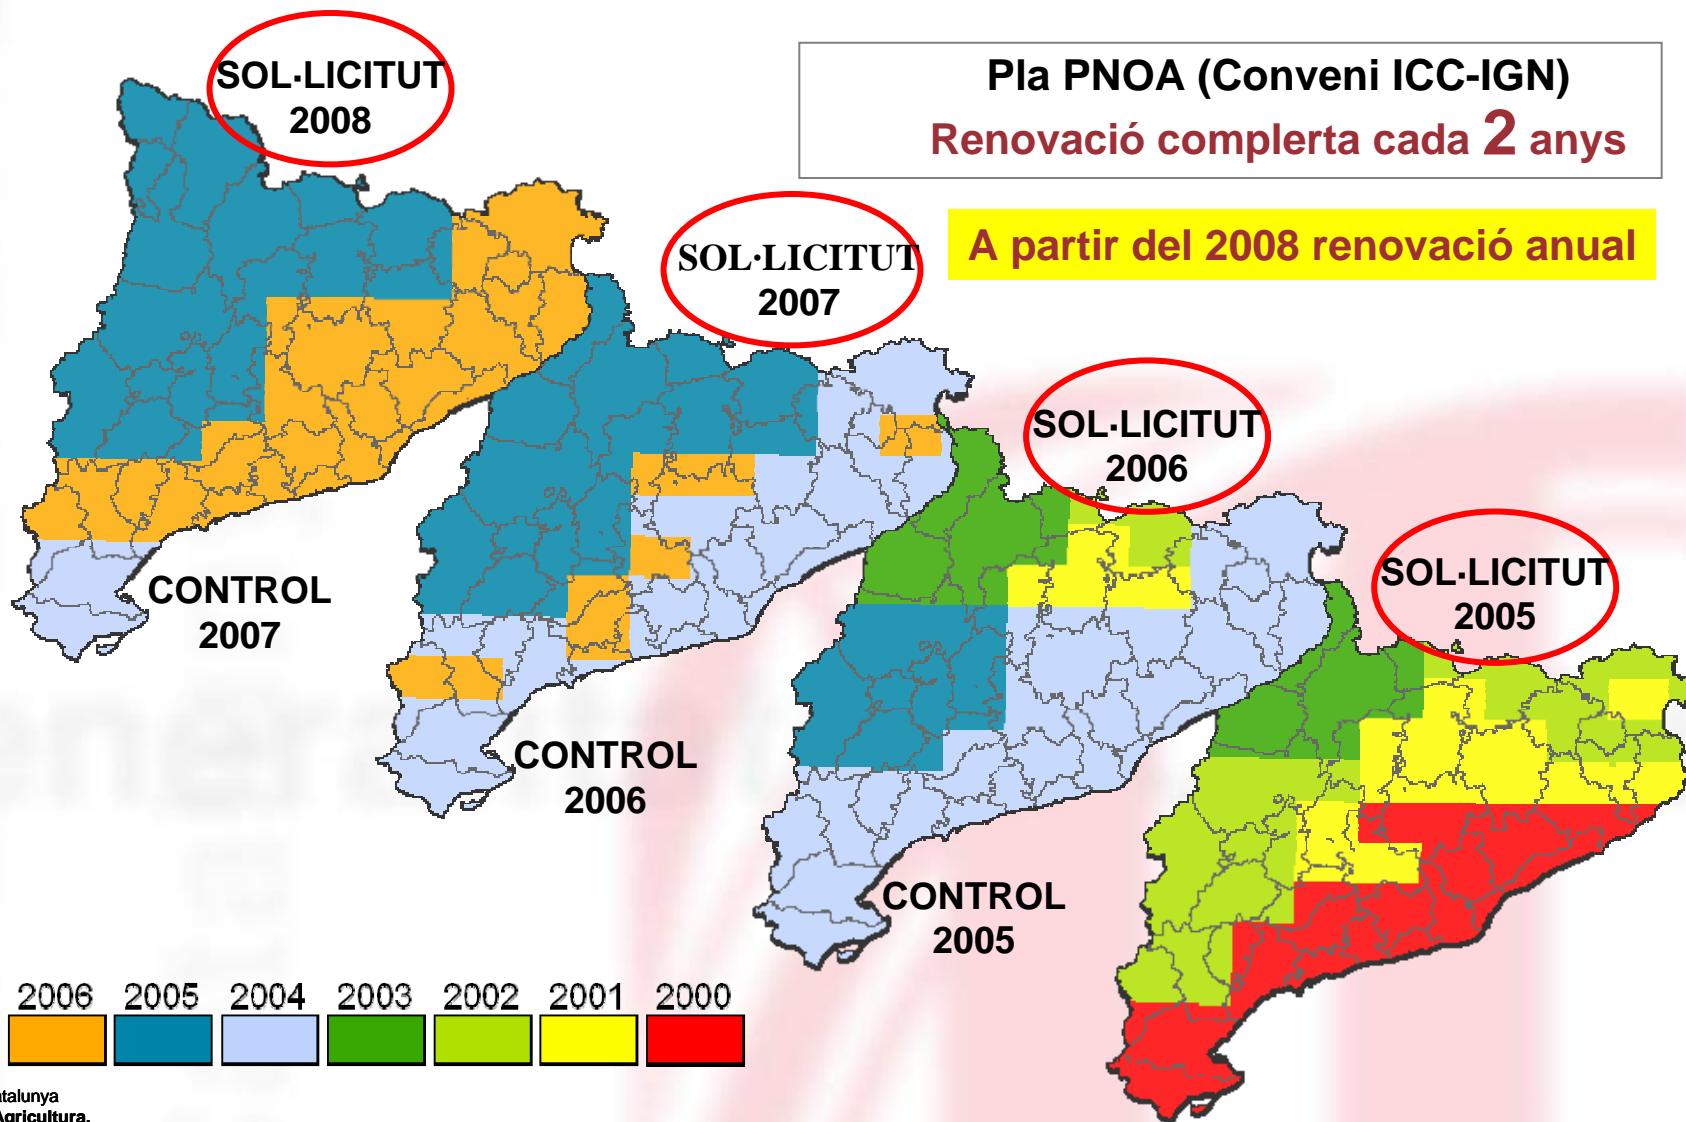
Pla PNOA (Conveni ICC-IGN)
Renovació completa cada 2 anys

A partir del 2008 renovació anual

SOL·LICITUT 2008

SOL·LICITUT 2007

SOL·LICITUT 2006

SOL·LICITUT 2005

CONTROL 2007

CONTROL 2006

CONTROL 2005

| 2006 | 2005 | 2004 | 2003 | 2002 | 2001 | 2000 |
|---|---|---|---|---|---|---|

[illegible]talunya
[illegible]Agricultura,